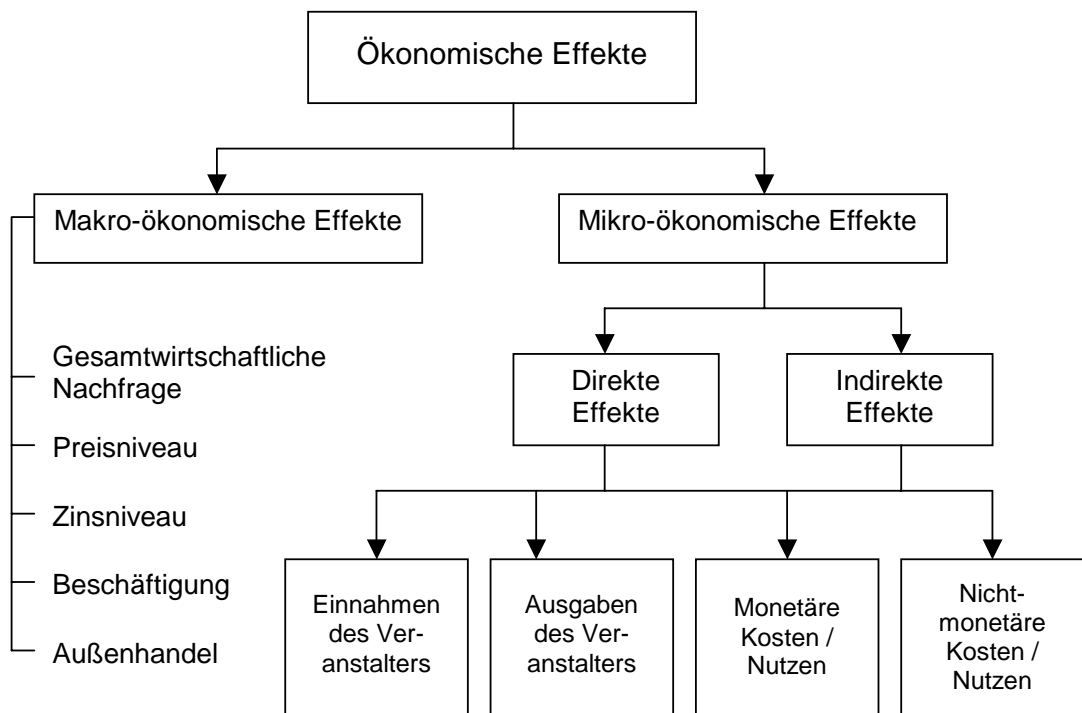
Ökonomische Effekte

Makro-ökonomische Effekte

Gesamtwirtschaftliche Nachfrage

Preisniveau

Zinsniveau

Beschäftigung

Außenhandel

Mikro-ökonomische Effekte

Direkte Effekte

Indirekte Effekte

Einnahmen des Veranstalters

Ausgaben des Veranstalters

Monetäre Kosten / Nutzen

Nichtmonetäre Kosten / Nutzen